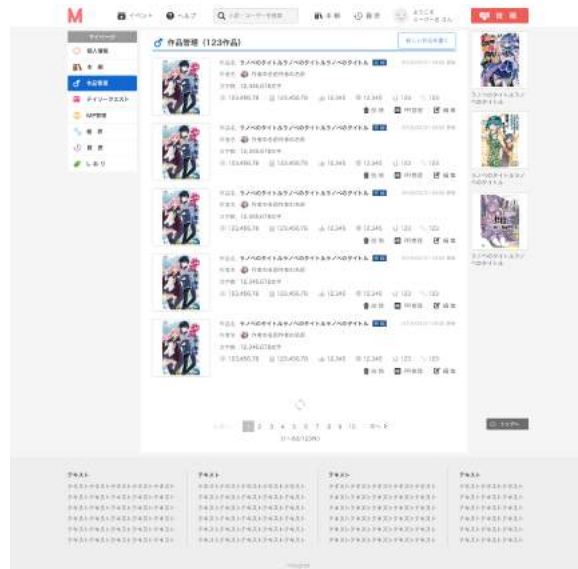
M イベント ヘルプ 本棚 履歴 ようこそ ユーザー名さん 投稿

マイページ
個人情報
本棚
作品管理
デイリークエスト
MP管理
報告
履歴
しおり

作品管理（123作品）

作品名 ラノベのタイトルラノベのタイトルラノベのタイトル
作者名 作者作者作者作者作者
文字数 12,345,678文字
123,456,78 123,456,78 12,345 12,345 123 123
削除 PR管理 編集

作品名 ラノベのタイトルラノベのタイトルラノベのタイトル
作者名 作者作者作者作者作者
文字数 12,345,678文字
123,456,78 123,456,78 12,345 12,345 123 123
削除 PR管理 編集

作品名 ラノベのタイトルラノベのタイトルラノベのタイトル
作者名 作者作者作者作者作者
文字数 12,345,678文字
123,456,78 123,456,78 12,345 12,345 123 123
削除 PR管理 編集

作品名 ラノベのタイトルラノベのタイトルラノベのタイトル
作者名 作者作者作者作者作者
文字数 12,345,678文字
123,456,78 123,456,78 12,345 12,345 123 123
削除 PR管理 編集

作品名 ラノベのタイトルラノベのタイトルラノベのタイトル
作者名 作者作者作者作者作者
文字数 12,345,678文字
123,456,78 123,456,78 12,345 12,345 123 123
削除 PR管理 編集

1 2 3 4 5 6 7 8 9 10 次へ
(1〜50/123件)

ラノベのタイトルラノベのタイトル
ラノベのタイトルラノベのタイトル
ラノベのタイトルラノベのタイトル

テキスト
テキストテキストテキストテキスト
テキストテキストテキストテキスト
テキストテキストテキストテキスト

テキスト
テキストテキストテキストテキスト
テキストテキストテキストテキスト
テキストテキストテキストテキスト

テキスト
テキストテキストテキストテキスト
テキストテキストテキストテキスト
テキストテキストテキストテキスト

テキスト
テキストテキストテキストテキスト
テキストテキストテキストテキスト
テキストテキストテキストテキスト

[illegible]